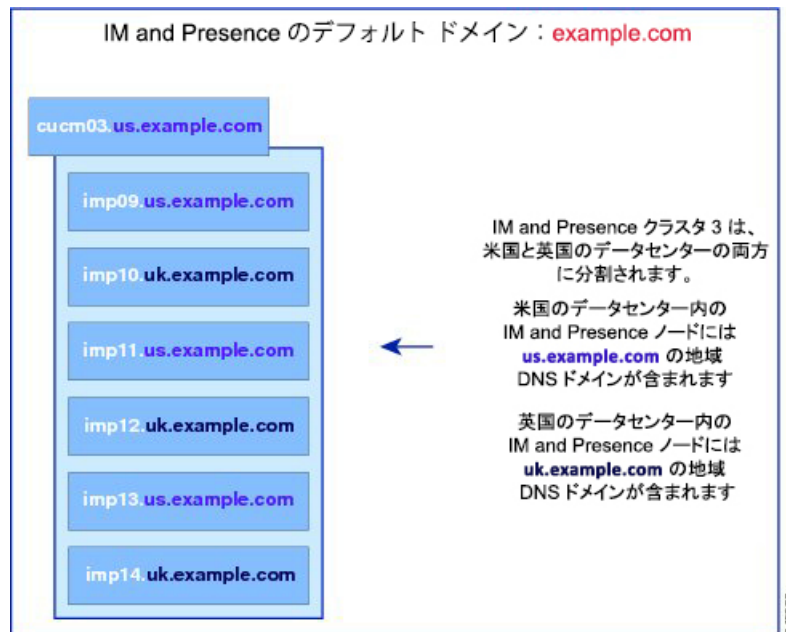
IM and Presence のデフォルト ドメイン：example.com

cucm03.us.example.com

imp09.us.example.com

imp10.uk.example.com

imp11.us.example.com

imp12.uk.example.com

imp13.us.example.com

imp14.uk.example.com

IM and Presence クラスタ 3 は、米国と英国のデータセンターの両方に分割されます。

米国のデータセンター内の IM and Presence ノードには us.example.com の地域 DNS ドメインが含まれます

英国のデータセンター内の IM and Presence ノードには uk.example.com の地域 DNS ドメインが含まれます